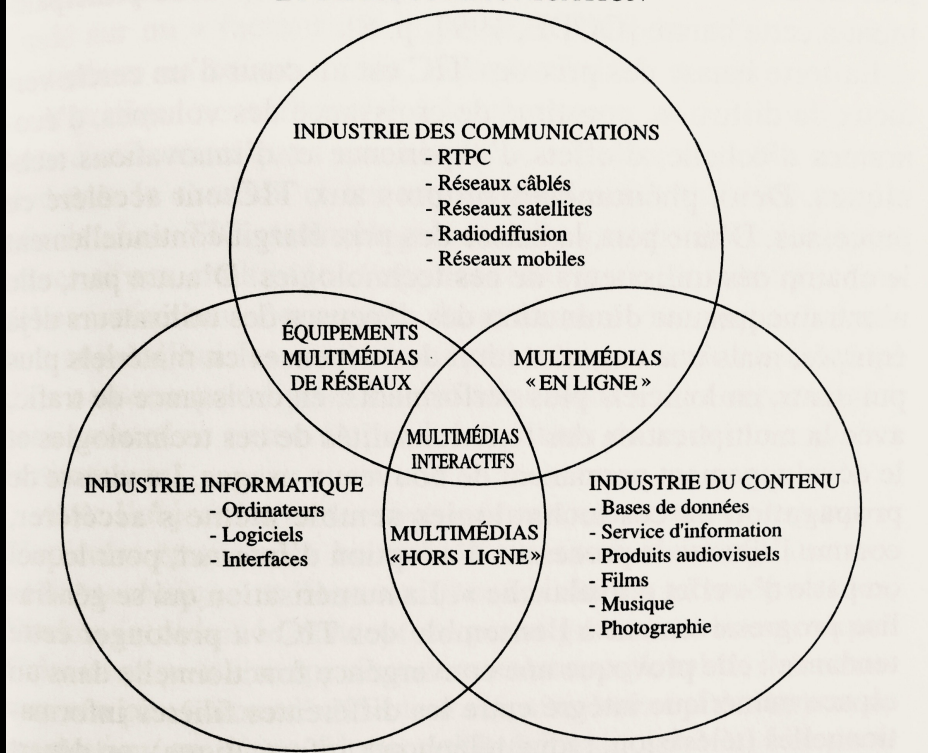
INDUSTRIE DES COMMUNICATIONS
- RTPC
- Réseaux câblés
- Réseaux satellites
- Radiodiffusion
- Réseaux mobiles

ÉQUIPEMENTS MULTIMÉDIAS DE RÉSEAUX

MULTIMÉDIAS « EN LIGNE »

MULTIMÉDIAS INTERACTIFS

INDUSTRIE INFORMATIQUE
- Ordinateurs
- Logiciels
- Interfaces

MULTIMÉDIAS «HORS LIGNE»

INDUSTRIE DU CONTENU
- Bases de données
- Service d'information
- Produits audiovisuels
- Films
- Musique
- Photographie